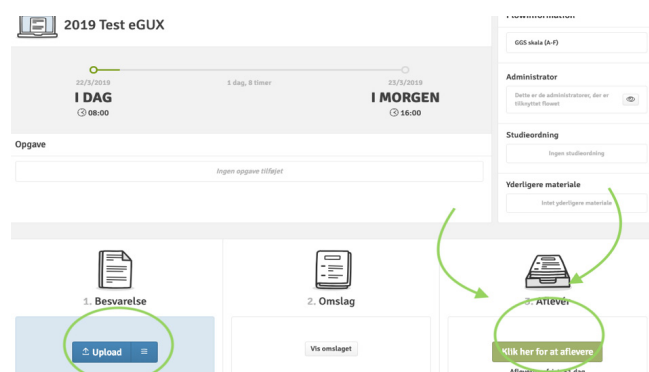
2019 Test eGUX

22/3/2019
I DAG
08:00

1 dag, 8 timer

23/3/2019
I MORGEN
16:00

Opgave

Ingen opgave tilføjet

Flowinformation

GGS skala (A-F)

Administrator

Dette er de administratorer, der er tilknyttet flowet

Studieordning

Ingen studieordning

Yderligere materiale

Intet yderligere materiale

1. Besvarelse

Upload

2. Omslag

Vis omslaget

3. Aflevér

Klik her for at aflevere

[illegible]